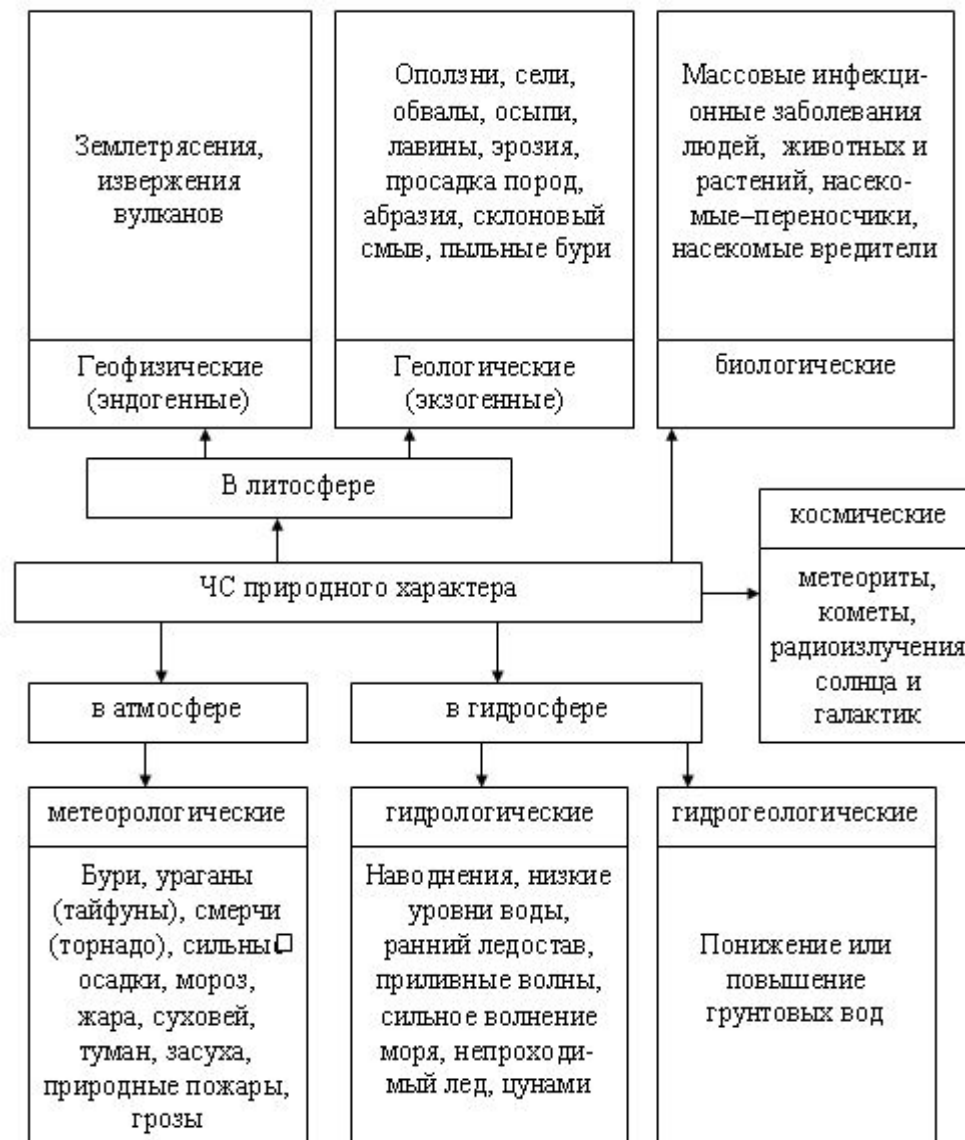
Землетрясения, извержения вулканов

Геофизические (эндогенные)

Оползни, сели, обвалы, осыпи, лавины, эрозия, просадка пород, абразия, склоновый смыв, пыльные бури

Геологические (экзогенные)

Массовые инфекционные заболевания людей, животных и растений, насекомые–переносчики, насекомые вредители

биологические

В литосфере

космические

метеориты, кометы, радиоизлучения солнца и галактик

ЧС природного характера

в атмосфере

в гидросфере

метеорологические

Бури, ураганы (тайфуны), смерчи (торнадо), сильны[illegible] осадки, мороз, жара, суховей, туман, засуха, природные пожары, грозы

гидрологические

Наводнения, низкие уровни воды, ранний ледостав, приливные волны, сильное волнение моря, непроходимый лед, цунами

гидрогеологические

Понижение или повышение грунтовых вод